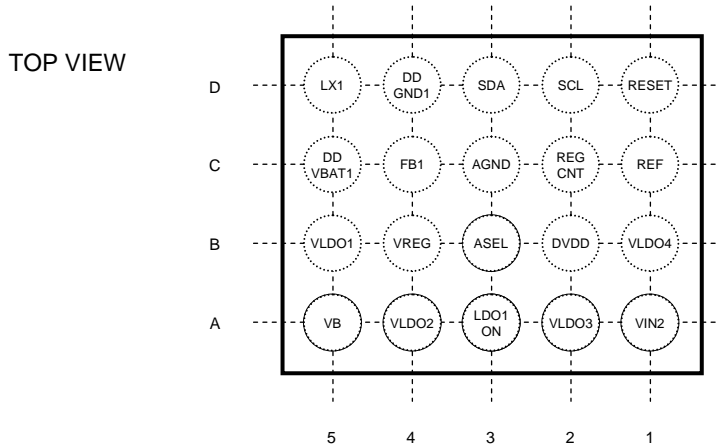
TOP VIEW

| | | | | | |
|---|---|---|---|---|---|
| D | LX1 | DD GND1 | SDA | SCL | RESET |
| C | DD VBAT1 | FB1 | AGND | REG CNT | REF |
| B | VLDO1 | VREG | ASEL | DVDD | VLDO4 |
| A | VB | VLDO2 | LDO1 ON | VLDO3 | VIN2 |
| | 5 | 4 | 3 | 2 | 1 |